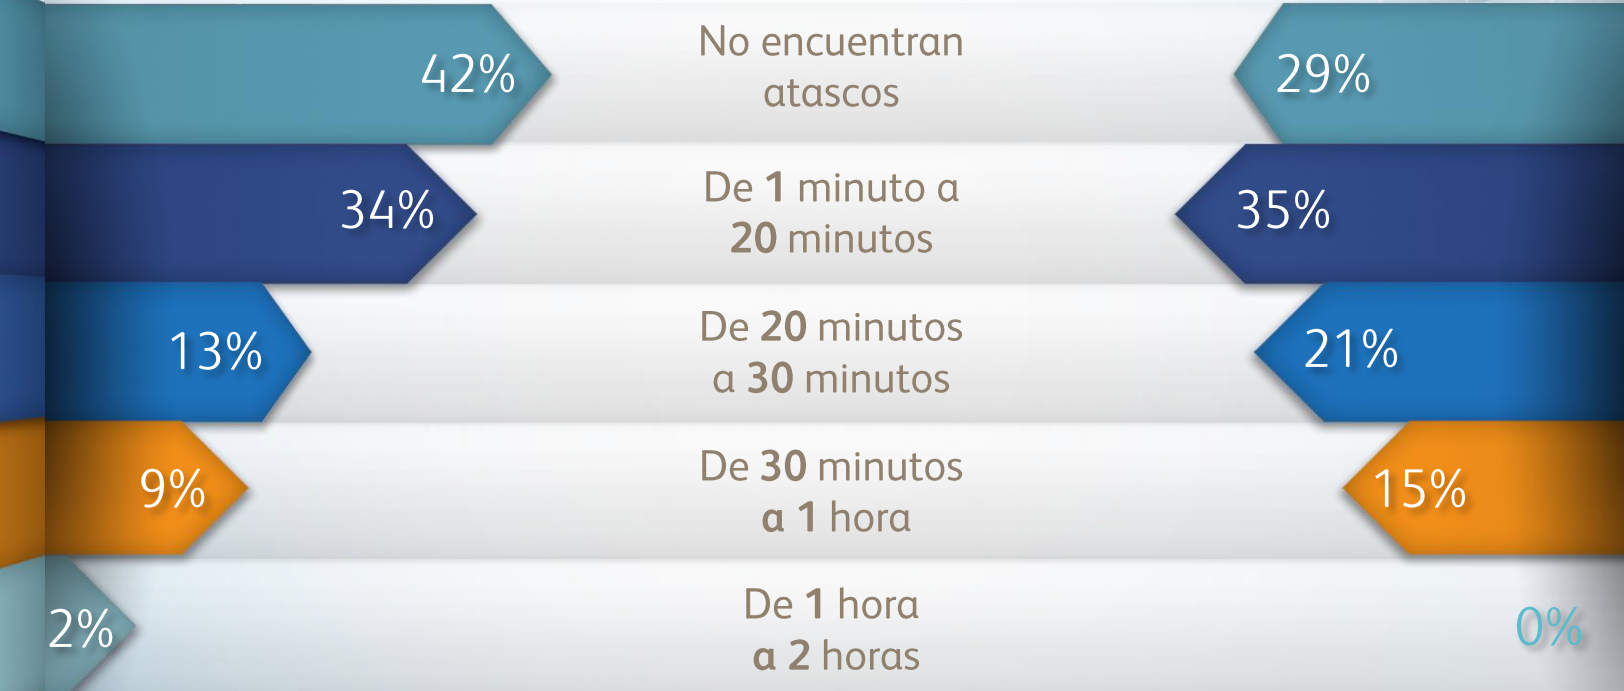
| | | |
|---|---|---|
| 42% | No encuentran atascos | 29% |
| 34% | De **1** minuto a **20** minutos | 35% |
| 13% | De **20** minutos a **30** minutos | 21% |
| 9% | De **30** minutos **a 1** hora | 15% |
| 2% | De **1** hora **a 2** horas | 0% |